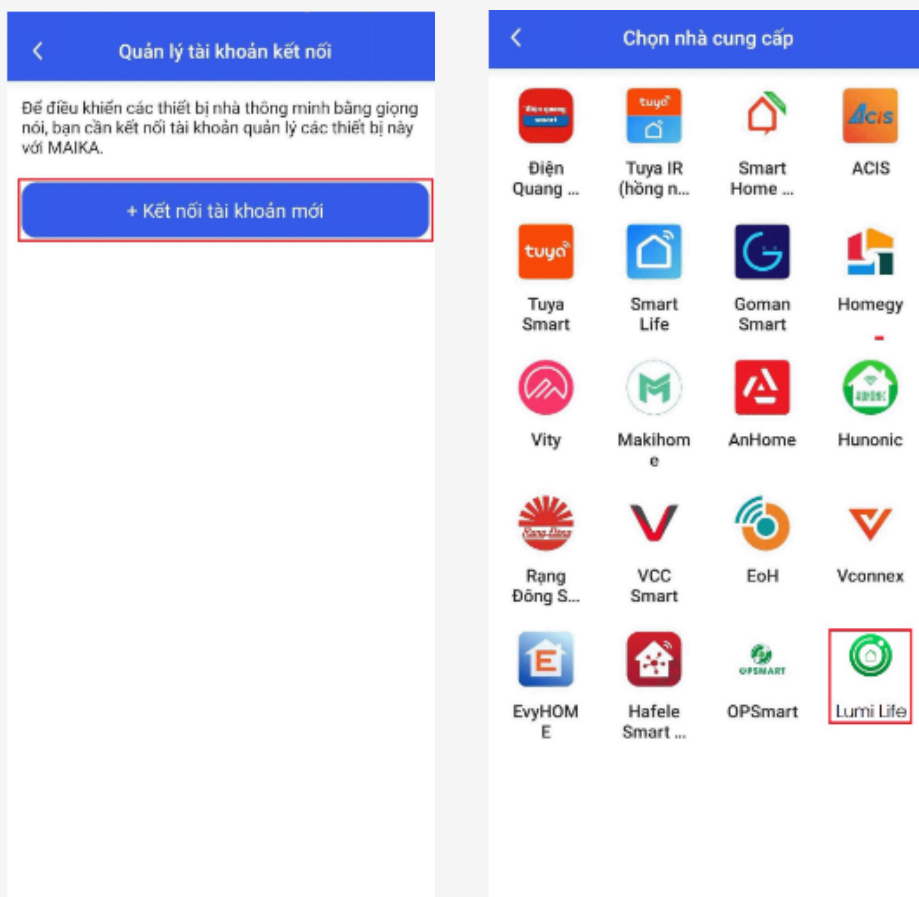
<

Quản lý tài khoản kết nối

Để điều khiển các thiết bị nhà thông minh bằng giọng nói, bạn cần kết nối tài khoản quản lý các thiết bị này với MAIKA.

+ Kết nối tài khoản mới

<

Chọn nhà cung cấp

Điện quang smart

Điện Quang ...

tuya

Tuya IR (hồng n...

Smart Home ...

ACIS

ACIS

tuya

Tuya Smart

Smart Life

Goman Smart

Homegy

Vity

Makihome

AnHome

Hunonic

Rạng Đông S...

VCC Smart

EoH

Vconnex

E

EvyHOME

Hafele Smart ...

OPSMART

OPSmart

Lumi Life